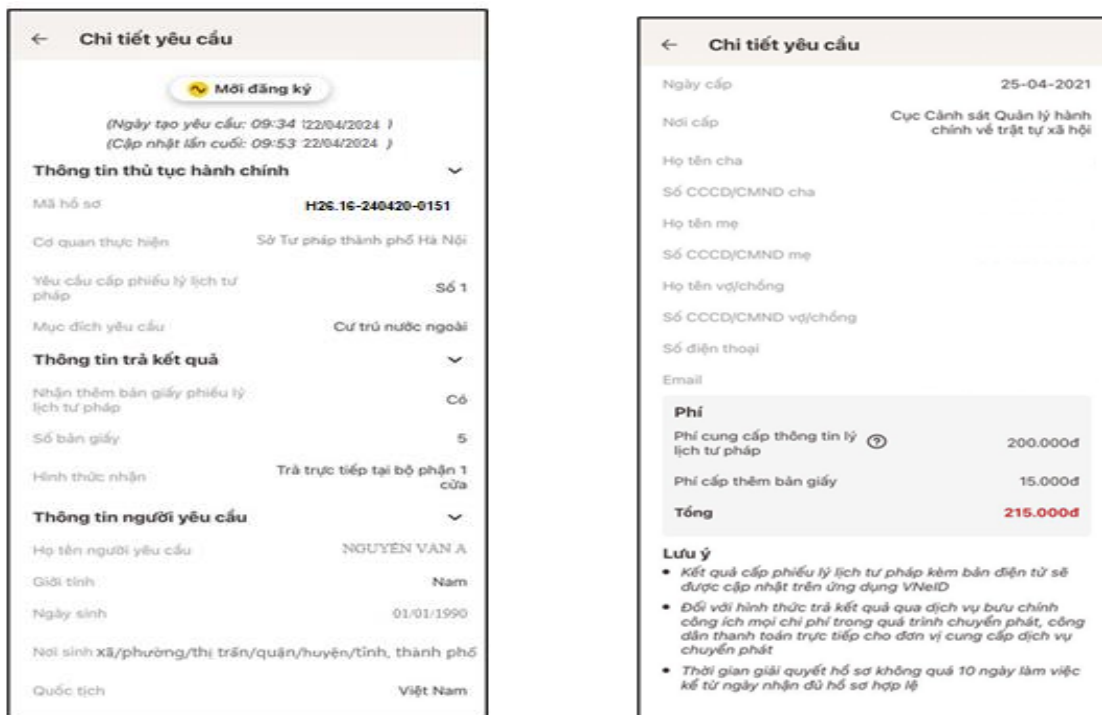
← Chi tiết yêu cầu

Mới đăng ký

(Ngày tạo yêu cầu: 09:34 22/04/2024 )
(Cập nhật lần cuối: 09:53 22/04/2024 )

Thông tin thủ tục hành chính

Mã hồ sơ H26.16-240420-0151

Cơ quan thực hiện Sở Tư pháp thành phố Hà Nội

Yêu cầu cấp phiếu lý lịch tư pháp Số 1

Mục đích yêu cầu Cư trú nước ngoài

Thông tin trả kết quả

Nhận thêm bản giấy phiếu lý lịch tư pháp Có

Số bản giấy 5

Hình thức nhận Trả trực tiếp tại bộ phận 1 cửa

Thông tin người yêu cầu

Họ tên người yêu cầu NGUYEN VAN A

Giới tính Nam

Ngày sinh 01/01/1990

Nơi sinh xã/phường/thị trấn/quận/huyện/tỉnh, thành phố

Quốc tịch Việt Nam

← Chi tiết yêu cầu

Ngày cấp 25-04-2021

Nơi cấp Cục Cảnh sát Quản lý hành chính về trật tự xã hội

Họ tên cha

Số CCCD/CMND cha

Họ tên mẹ

Số CCCD/CMND mẹ

Họ tên vợ/chồng

Số CCCD/CMND vợ/chồng

Số điện thoại

Email

Phí

Phí cung cấp thông tin lý lịch tư pháp 200.000đ

Phí cấp thêm bản giấy 15.000đ

Tổng 215.000đ

Lưu ý
• Kết quả cấp phiếu lý lịch tư pháp kèm bản điện tử sẽ được cập nhật trên ứng dụng VNeID
• Đối với hình thức trả kết quả qua dịch vụ bưu chính công ích mọi chi phí trong quá trình chuyển phát, công dân thanh toán trực tiếp cho đơn vị cung cấp dịch vụ chuyển phát
• Thời gian giải quyết hồ sơ không quá 10 ngày làm việc kể từ ngày nhận đủ hồ sơ hợp lệ